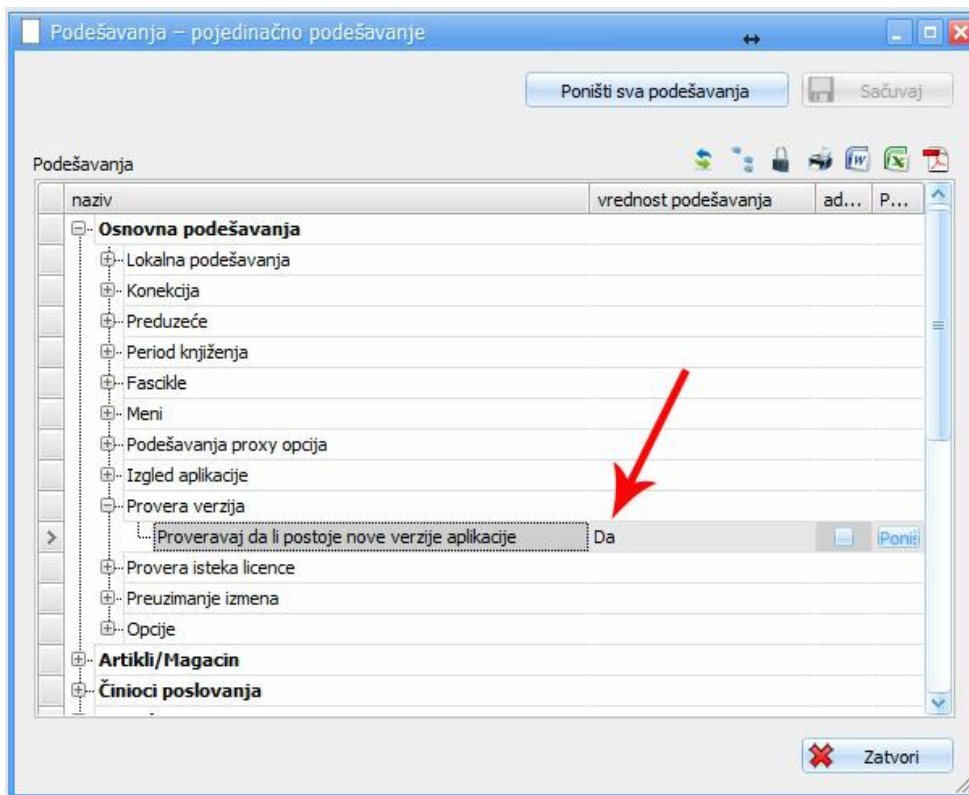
Podešavanja – pojedinačno podešavanje

Poništi sva podešavanja

Sačuvaj

Podešavanja

| naziv | vrednost podešavanja | ad... | P... |
|---|---|---|---|
| Osnovna podešavanja | | | |
| Lokalna podešavanja | | | |
| Konekcija | | | |
| Preduzeće | | | |
| Period knjiženja | | | |
| Fascikle | | | |
| Meni | | | |
| Podešavanja proxy opcija | | | |
| Izgled aplikacije | | | |
| Provera verzija | | | |
| Proveravaj da li postoje nove verzije aplikacije | Da | | Poniš |
| Provera isteka licence | | | |
| Preuzimanje izmena | | | |
| Opcije | | | |
| Artikli/Magacin | | | |
| Činioci poslovanja | | | |

Zatvori